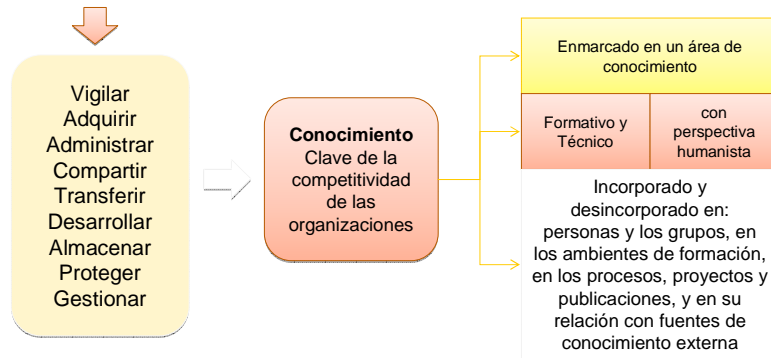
Vigilar
Adquirir
Administrar
Compartir
Transferir
Desarrollar
Almacenar
Proteger
Gestionar

**Conocimiento**
Clave de la competitividad de las organizaciones

Enmarcado en un área de conocimiento

Formativo y Técnico

con perspectiva humanista

Incorporado y desincorporado en: personas y los grupos, en los ambientes de formación, en los procesos, proyectos y publicaciones, y en su relación con fuentes de conocimiento externa